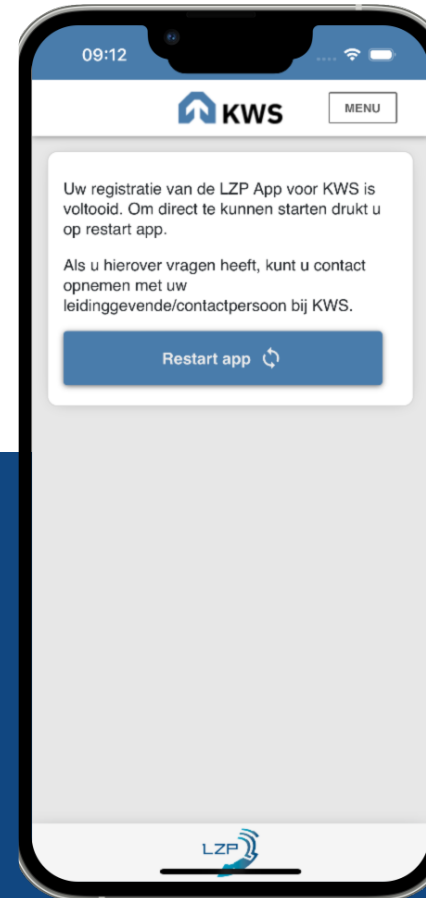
09:12

KWS

MENU

Uw registratie van de LZP App voor KWS is voltooid. Om direct te kunnen starten drukt u op restart app.

Als u hierover vragen heeft, kunt u contact opnemen met uw leidinggevende/contactpersoon bij KWS.

Restart app

LZP